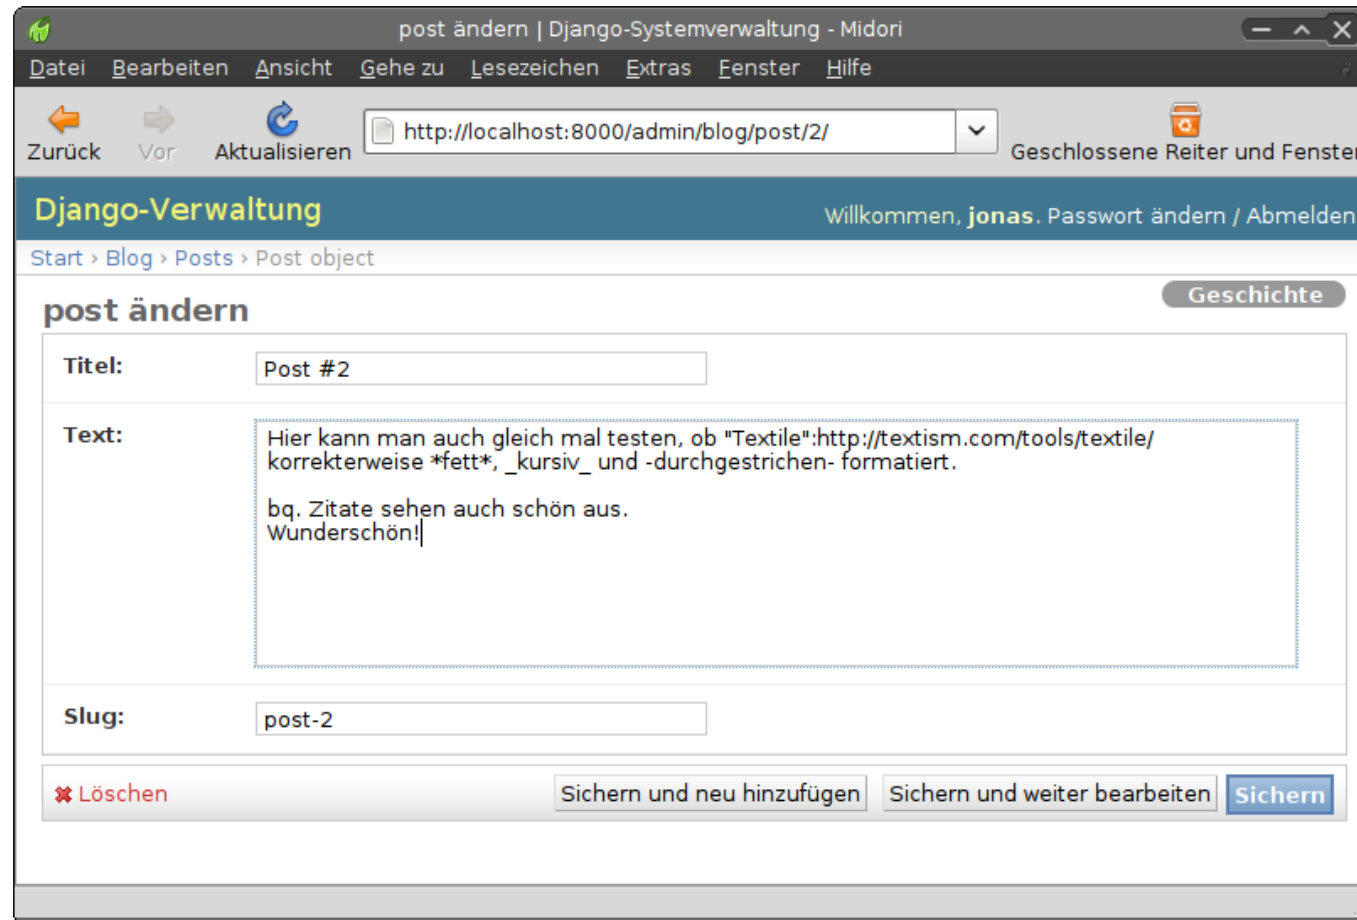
post ändern | Django-Systemverwaltung - Midori

Datei Bearbeiten Ansicht Gehe zu Lesezeichen Extras Fenster Hilfe

Zurück Vor Aktualisieren http://localhost:8000/admin/blog/post/2/ Geschlossene Reiter und Fenster

Django-Verwaltung

Willkommen, jonas. Passwort ändern / Abmelden

Start › Blog › Posts › Post object

post ändern

Geschichte

Titel: Post #2

Text: Hier kann man auch gleich mal testen, ob "Textile":http://textism.com/tools/textile/ korrekterweise *fett*, _kursiv_ und -durchgestrichen- formatiert.

bq. Zitate sehen auch schön aus.
Wunderschön!

Slug: post-2

Löschen

Sichern und neu hinzufügen

Sichern und weiter bearbeiten

Sichern